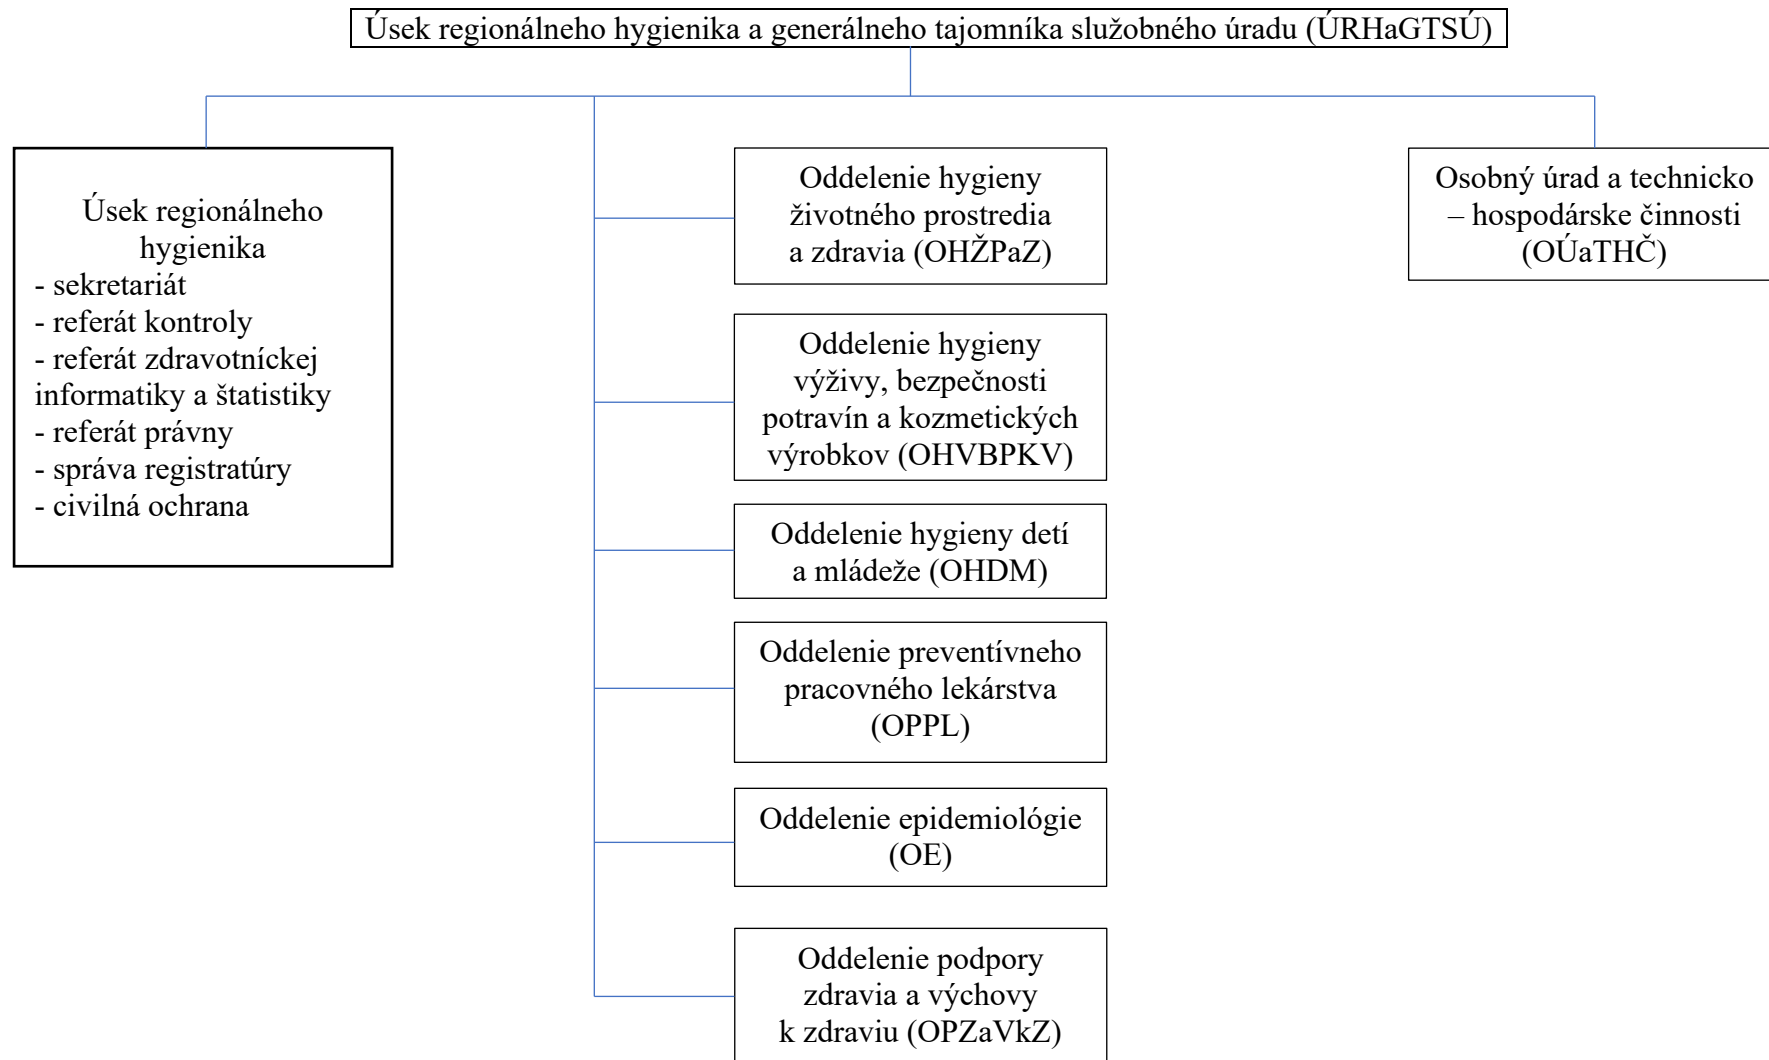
Úsek regionálneho hygienika a generálneho tajomníka služobného úradu (ÚRHaGTSÚ)

Úsek regionálneho hygienika
- sekretariát
- referát kontroly
- referát zdravotníckej informatiky a štatistiky
- referát právny
- správa registratúry
- civilná ochrana

Oddelenie hygieny životného prostredia a zdravia (OHŽPaZ)

Oddelenie hygieny výživy, bezpečnosti potravín a kozmetických výrobkov (OHVBPKV)

Oddelenie hygieny detí a mládeže (OHDM)

Oddelenie preventívneho pracovného lekárstva (OPPL)

Oddelenie epidemiológie (OE)

Oddelenie podpory zdravia a výchovy k zdraviu (OPZaVkZ)

Osobný úrad a technicko – hospodárske činnosti (OÚaTHČ)